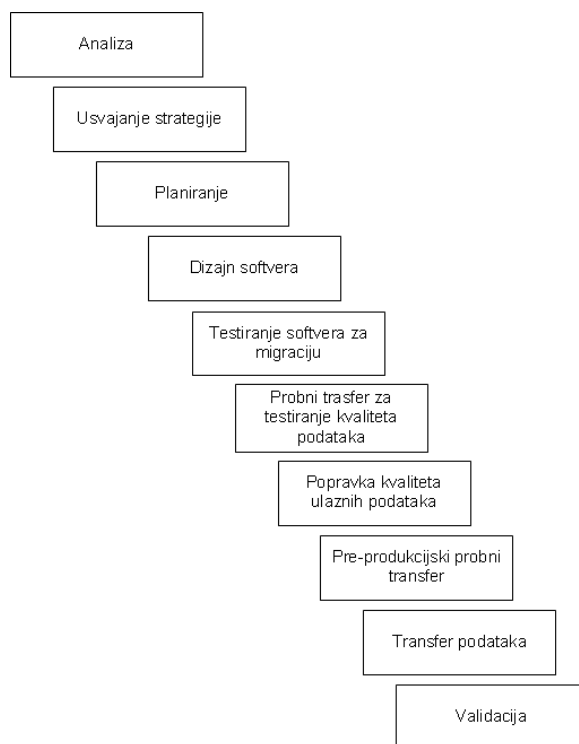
Analiza

Usvajanje strategije

Planiranje

Dizajn softvera

Testiranje softvera za migraciju

Probni trasfer za testiranje kvaliteta podataka

Popravka kvaliteta ulaznih podataka

Pre-produkcijski probni transfer

Transfer podataka

Validacija